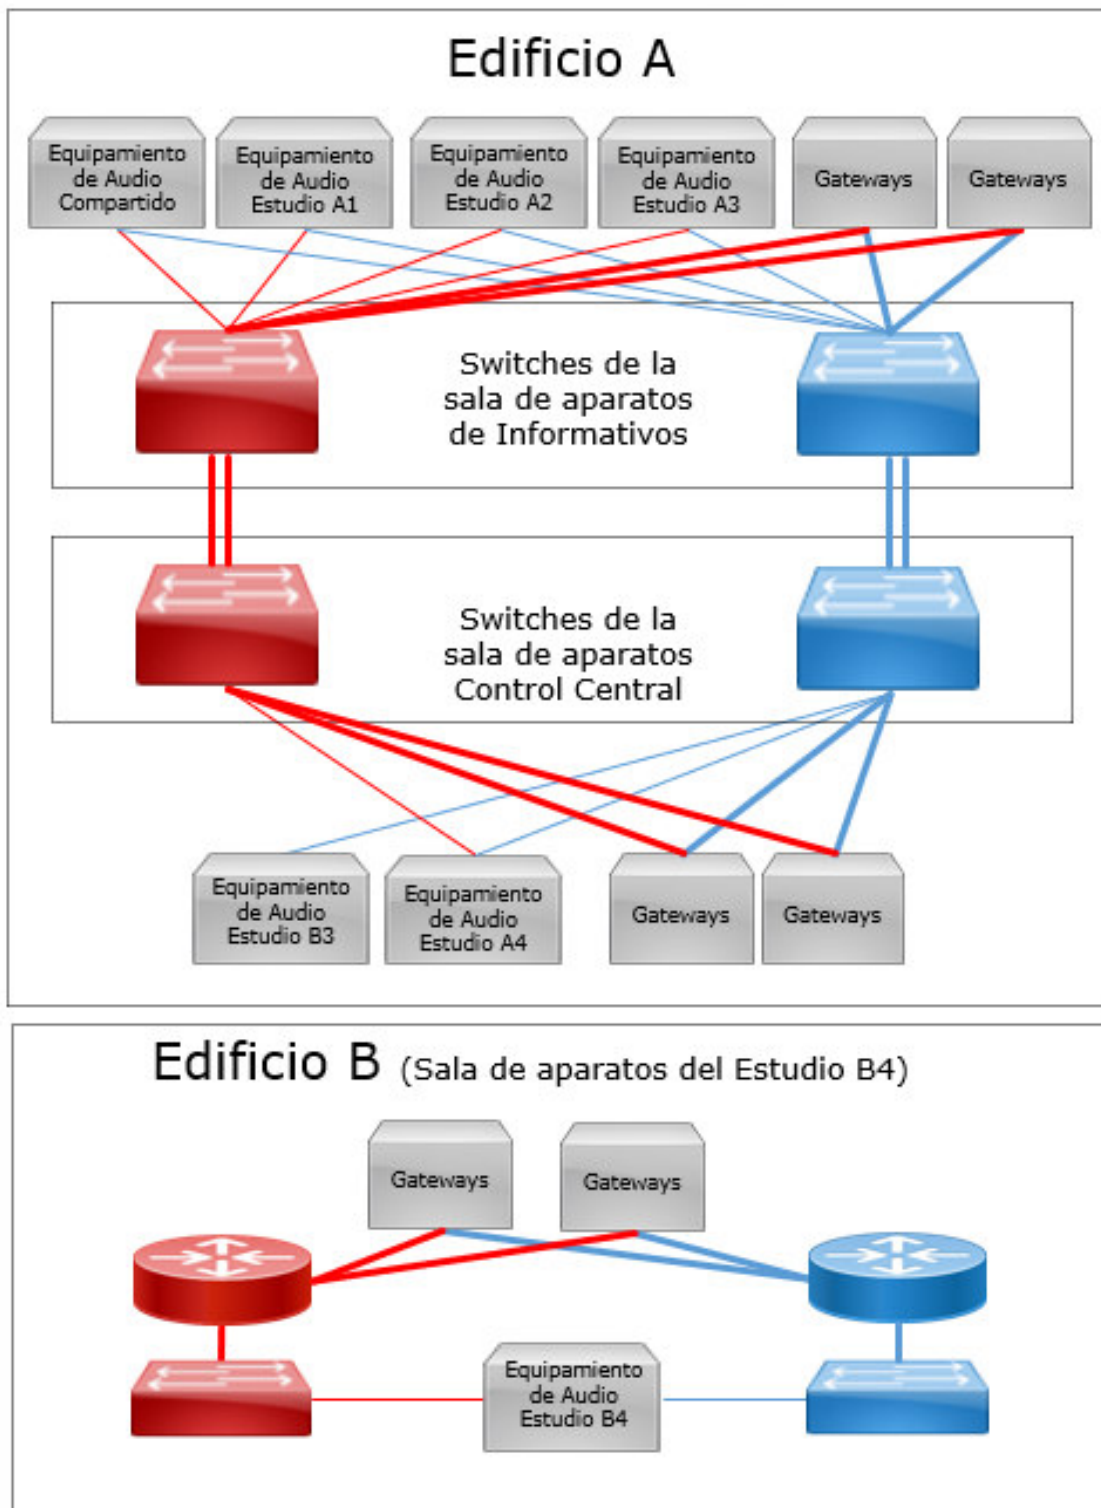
Edificio A

Equipamiento de Audio Compartido

Equipamiento de Audio Estudio A1

Equipamiento de Audio Estudio A2

Equipamiento de Audio Estudio A3

Gateways

Gateways

Switches de la sala de aparatos de Informativos

Switches de la sala de aparatos Control Central

Equipamiento de Audio Estudio B3

Equipamiento de Audio Estudio A4

Gateways

Gateways

Edificio B (Sala de aparatos del Estudio B4)

Gateways

Gateways

Equipamiento de Audio Estudio B4